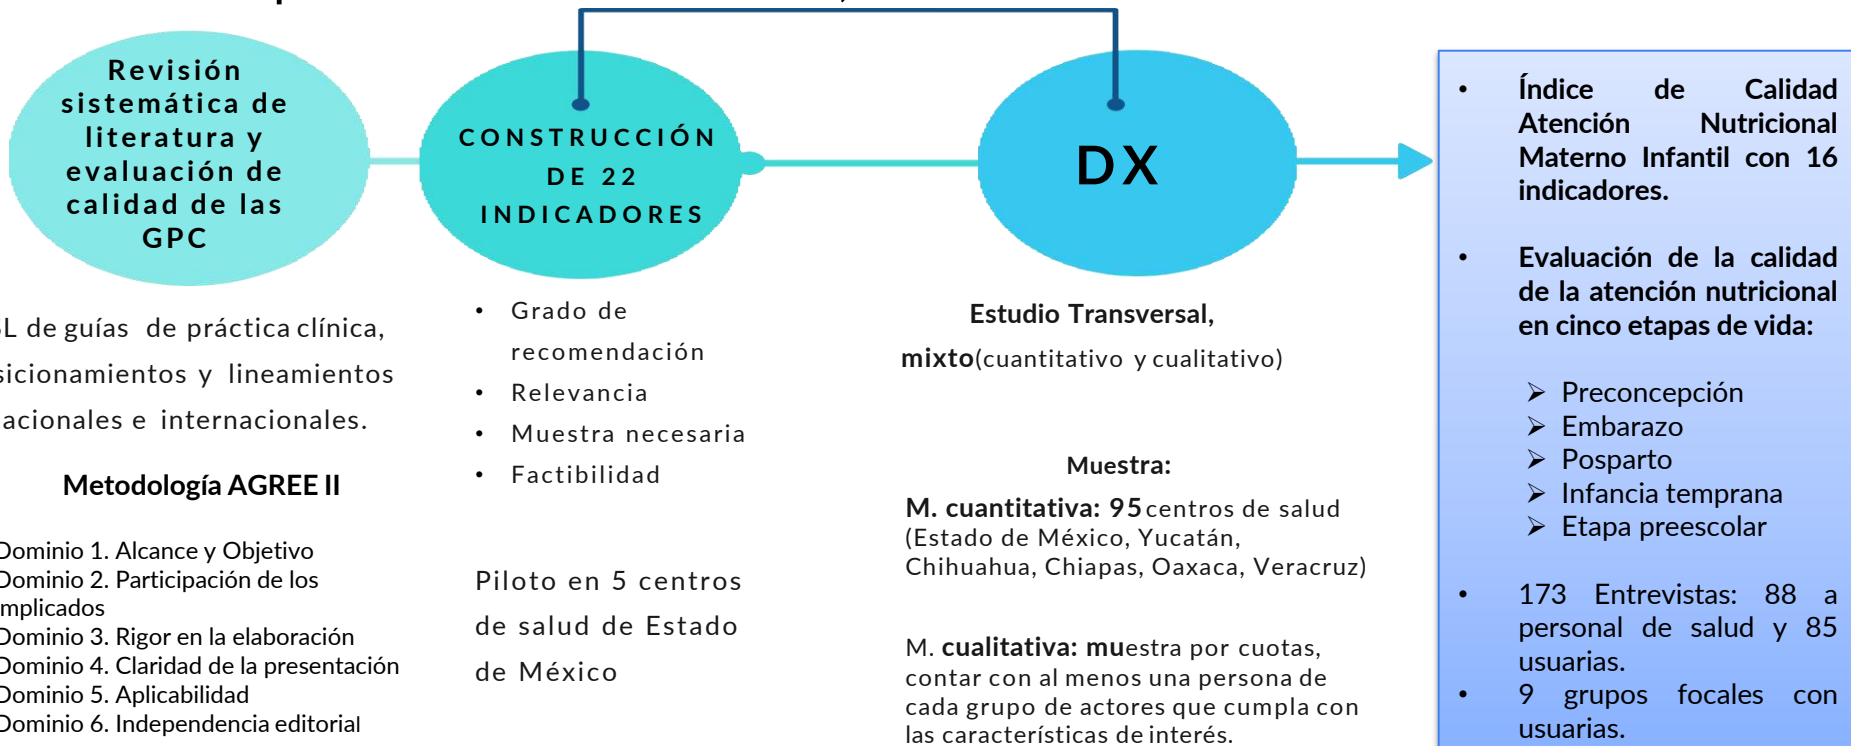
Revisión sistemática de literatura y evaluación de calidad de las GPC

CONSTRUCCIÓN DE 22 INDICADORES

DX

L de guías de práctica clínica, sicionamientos y lineamientos acionales e internacionales.

Metodología AGREE II

Dominio 1. Alcance y Objetivo
Dominio 2. Participación de los mplicados
Dominio 3. Rigor en la elaboración
Dominio 4. Claridad de la presentación
Dominio 5. Aplicabilidad
Dominio 6. Independencia editorial

• Grado de recomendación
• Relevancia
• Muestra necesaria
• Factibilidad

Piloto en 5 centros de salud de Estado de México

Estudio Transversal, mixto(cuantitativo y cualitativo)

Muestra:

M. cuantitativa: 95 centros de salud (Estado de México, Yucatán, Chihuahua, Chiapas, Oaxaca, Veracruz)

M. cualitativa: muestra por cuotas, contar con al menos una persona de cada grupo de actores que cumpla con las características de interés.

• Índice de Calidad Atención Nutricional Materno Infantil con 16 indicadores.

• Evaluación de la calidad de la atención nutricional en cinco etapas de vida:

➢ Preconcepción
➢ Embarazo
➢ Posparto
➢ Infancia temprana
➢ Etapa preescolar

• 173 Entrevistas: 88 a personal de salud y 85 usuarias.
• 9 grupos focales con usuarias.